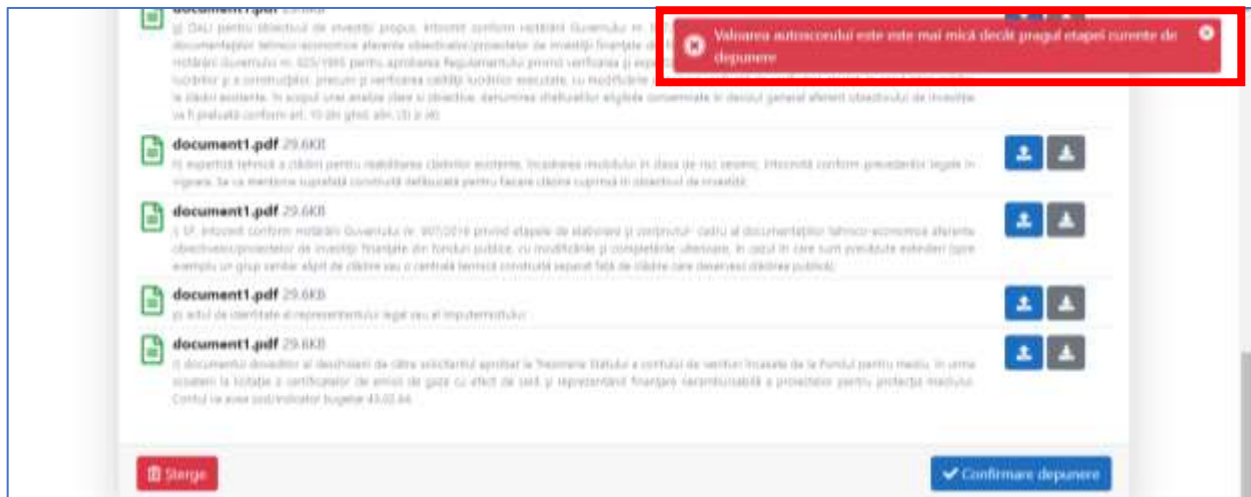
document1.pdf 29.6KB
g) DALI pentru obiectivul de investiții propus, întocmit conform Hotărârii Guvernului nr. 907/2016 privind etapele de elaborare și conținutul-cadru al documentațiilor tehnico-economice aferente obiectivelor/proiectelor de investiții finanțate din fonduri publice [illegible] Hotărârii Guvernului nr. 925/1995 pentru aprobarea Regulamentului privind verificarea și expertizarea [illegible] lucrărilor și a construcțiilor, precum și verificarea calității lucrărilor executate, cu modificările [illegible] la clădiri existente. În scopul unei analize clare și obiective, denumirea cheltuielilor eligibile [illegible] în devizul general aferent obiectivului de investiție va fi preluată conform art. 10 din ghid alin. (3) și (4);

Valoarea autoscorului este mai mică decât pragul etapei curente de depunere

document1.pdf 29.6KB
h) expertiză tehnică a clădirii pentru reabilitarea clădirilor existente, încadrarea imobilului în clasa de risc seismic, întocmită conform prevederilor legale în vigoare. Se va menționa suprafața construită desfășurată pentru fiecare clădire cuprinsă în obiectivul de investiții;

document1.pdf 29.6KB
i) SF, întocmit conform Hotărârii Guvernului nr. 907/2016 privind etapele de elaborare și conținutul- cadru al documentațiilor tehnico-economice aferente obiectivelor/proiectelor de investiții finanțate din fonduri publice, cu modificările și completările ulterioare, în cazul în care sunt prevăzute extinderi (spre exemplu un grup sanitar alipit de clădire sau o centrală termică construită separat față de clădire care deservește clădirea publică);

document1.pdf 29.6KB
j) actul de identitate al reprezentantului legal sau al împuternicitului;

document1.pdf 29.6KB
l) documentul doveditor al deschiderii de către solicitantul aprobat la Trezoreria Statului a contului de venituri încasate de la Fondul pentru mediu, în urma scoaterii la licitație a certificatelor de emisii de gaze cu efect de seră și reprezentând finanțare nerambursabilă a proiectelor pentru protecția mediului. Contul va avea cod/indicator bugetar 43.02.64.

Șterge

Confirmare depunere